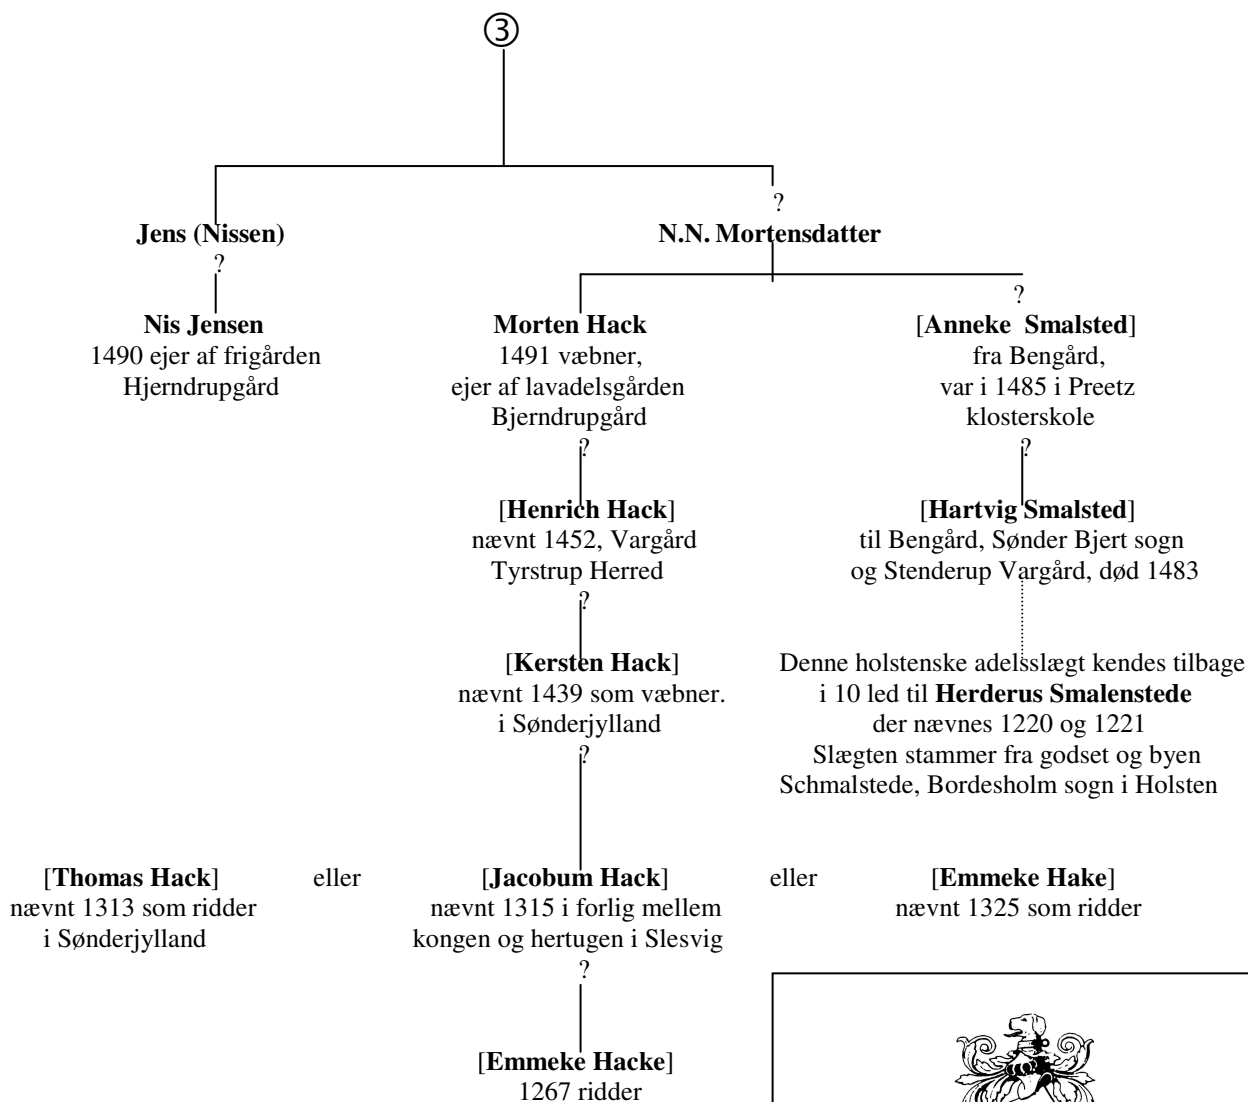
③

?

**Jens (Nissen)**
?

**N.N. Mortensdatter**

**Nis Jensen**
1490 ejer af frigården Hjerndrupgård

**Morten Hack**
1491 væbner, ejer af lavadelsgården Bjerndrupgård
?

?
[**Anneke Smalsted**]
fra Bengård, var i 1485 i Preetz klosterskole
?

[**Henrich Hack**]
nævnt 1452, Vargård Tyrstrup Herred
?

[**Hartvig Smalsted**]
til Bengård, Sønder Bjert sogn og Stenderup Vargård, død 1483

[**Kersten Hack**]
nævnt 1439 som væbner. i Sønderjylland
?

Denne holstenske adelsslægt kendes tilbage i 10 led til **Herderus Smalenstede** der nævnes 1220 og 1221 Slægten stammer fra godset og byen Schmalstede, Bordesholm sogn i Holsten

[**Thomas Hack**]
nævnt 1313 som ridder i Sønderjylland

eller

[**Jacobum Hack**]
nævnt 1315 i forlig mellem kongen og hertugen i Slesvig
?

eller

[**Emmeke Hake**]
nævnt 1325 som ridder

[**Emmeke Hacke**]
1267 ridder